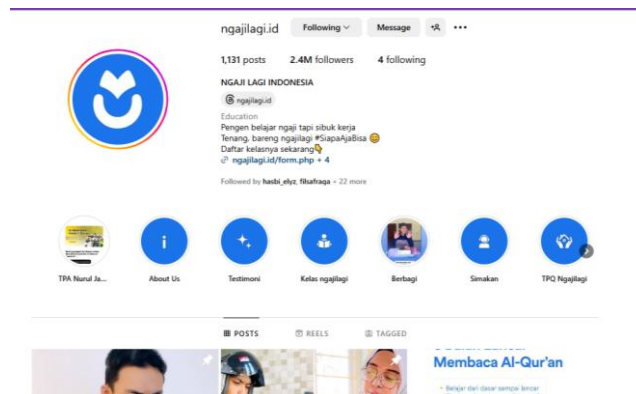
ngajilagi.id Following Message

1,131 posts 2.4M followers 4 following

NGAJI LAGI INDONESIA

ngajilagi.id

Education

Pengen belajar ngaji tapi sibuk kerja
Tenang, bareng ngajilagi #SiapaAjaBisa 😊
Daftar kelasnya sekarang👇
ngajilagi.id/form.php + 4

Followed by hasbi_elyz, filsafraqa + 22 more

TPA Nurul Ja...
About Us
Testimoni
Kelas ngajilagi
Berbagi
Simakan
TPQ Ngajilagi

POSTS REELS TAGGED

Membaca Al-Qur'an
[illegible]